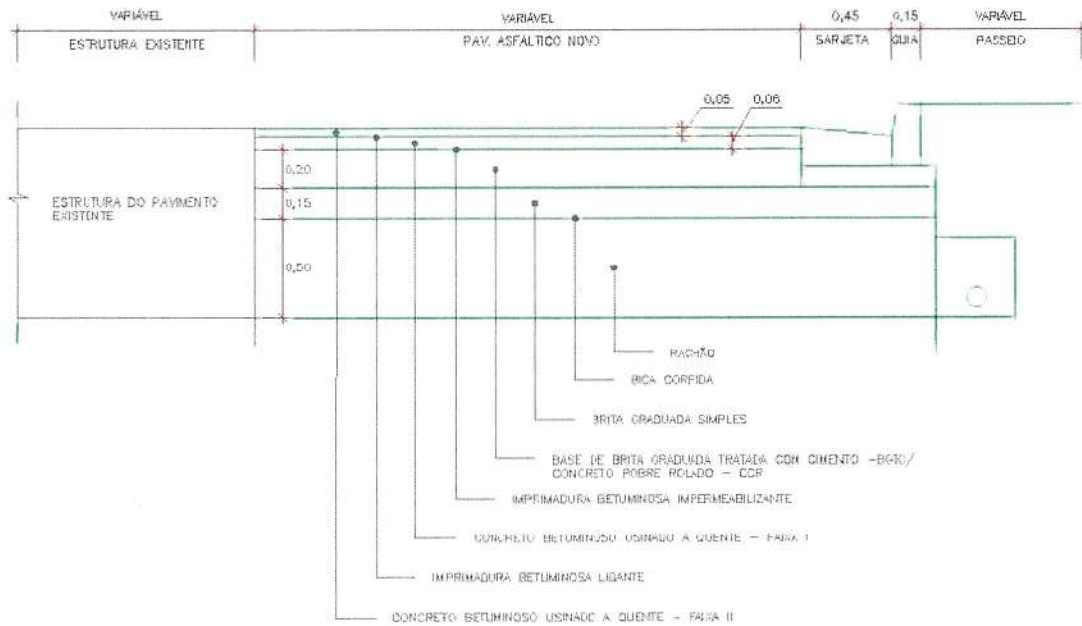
VARIÁVEL | VARIÁVEL | 0,45 | 0,15 | VARIÁVEL

ESTRUTURA EXISTENTE | PAV. ASFALTICO NOVO | SARJETA | GUIA | PASSEIO

0,05 0,06

0,20

0,15

0,50

ESTRUTURA DO PAVIMENTO EXISTENTE

RACHÃO

BICA CORRIDA

BRITA GRADUADA SIMPLES

BASE DE BRITA GRADUADA TRATADA COM CIMENTO -BGTC/ CONCRETO POBRE ROLADO - CCR

IMPRIMADURA BETUMINOSA IMPERMEABILIZANTE

CONCRETO BETUMINOSO USINADO A QUENTE - FAIXA I

IMPRIMADURA BETUMINOSA LIGANTE

CONCRETO BETUMINOSO USINADO A QUENTE - FAIXA II